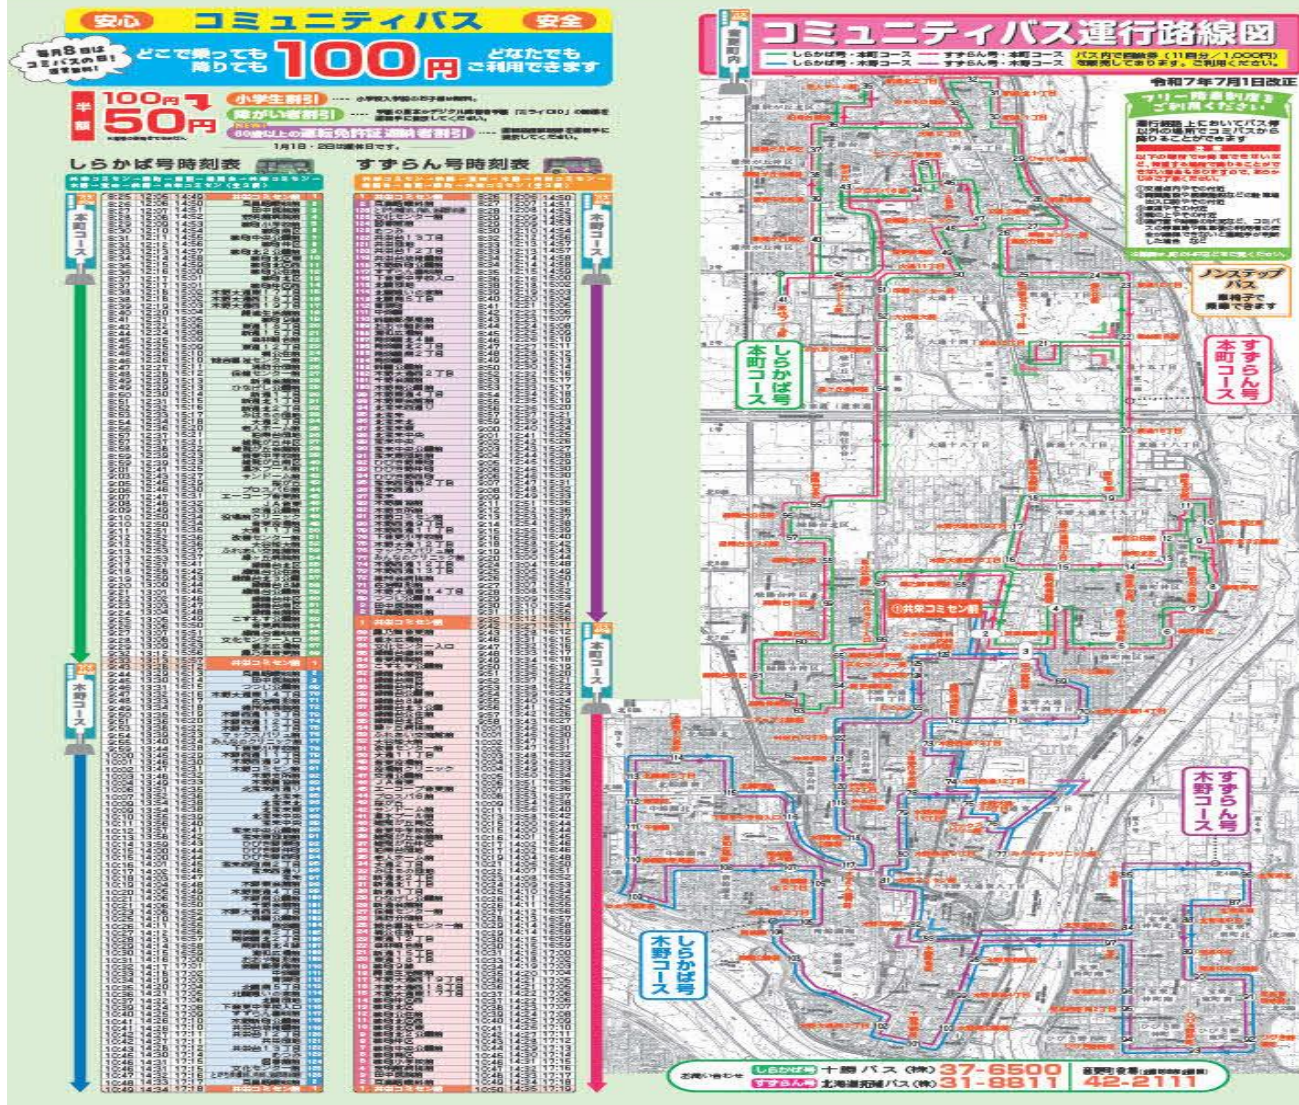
安心 コミュニティバス 安全

毎月8日はコミバスの日!

どこで乗っても降りても 100円 どなたでもご利用できます

半額 100円 50円

小学生割引

障がい者割引

80歳以上の運転免許証返納者割引

1月1日・2日は運休日です。

しらかば号時刻表

すずらん号時刻表

本町コース

木野コース

本町コース

木野コース

コミュニティバス運行路線図

しらかば号・本町コース

しらかば号・木野コース

すずらん号・本町コース

すずらん号・木野コース

令和7年7月1日改正

フリー降車制度をご利用ください

ノンステップバス

しらかば号 本町コース

すずらん号 本町コース

すずらん号 木野コース

しらかば号 木野コース

①共栄コミセン前

お問い合わせ

しらかば号 十勝バス(株) 37-6500

すずらん号 北海道拓殖バス(株) 31-8811

42-2111